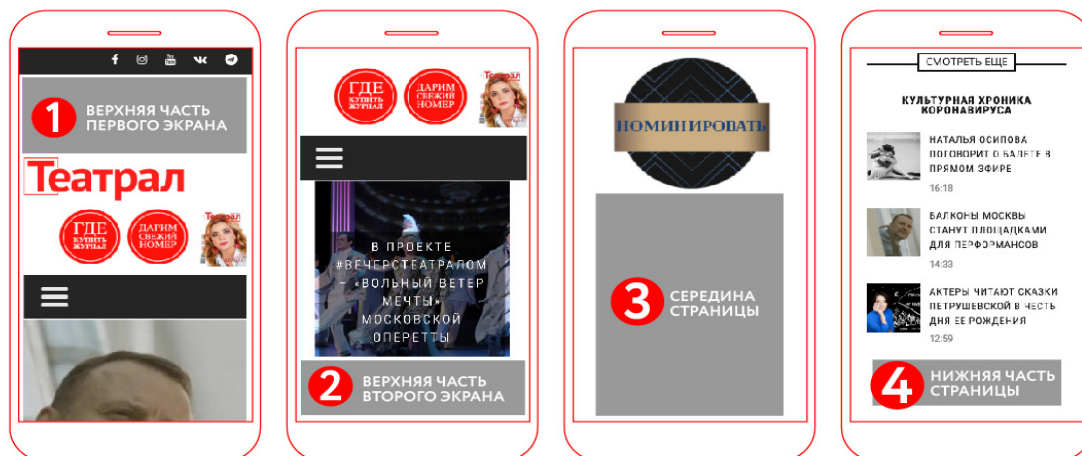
1 ВЕРХНЯЯ ЧАСТЬ ПЕРВОГО ЭКРАНА

Театрал

ГДЕ КУПИТЬ ЖУРНАЛ

ДАРИМ СВЕЖИЙ НОМЕР

Театрал

ГДЕ КУПИТЬ ЖУРНАЛ

ДАРИМ СВЕЖИЙ НОМЕР

Театрал

В ПРОЕКТЕ #ВЕЧЕРСТЕАТРАЛОМ – «ВОЛЬНЫЙ ВЕТЕР МЕЧТЫ» МОСКОВСКОЙ ОПЕРЕТТЫ

2 ВЕРХНЯЯ ЧАСТЬ ВТОРОГО ЭКРАНА

НОМИНИРОВАТЬ

3 СЕРЕДИНА СТРАНИЦЫ

СМОТРЕТЬ ЕЩЕ

КУЛЬТУРНАЯ ХРОНИКА КОРОНАВИРУСА

НАТАЛЬЯ ОСИПОВА ПОГОВОРИТ О БАЛЕТЕ В ПРЯМОМ ЭФИРЕ
16:18

БАЛКОНЫ МОСКВЫ СТАНУТ ПЛОЩАДКАМИ ДЛЯ ПЕРФОРМАНСОВ
14:33

АКТЕРЫ ЧИТАЮТ СКАЗКИ ПЕТРУШЕВСКОЙ В ЧЕСТЬ ДНЯ ЕЕ РОЖДЕНИЯ
12:59

4 НИЖНЯЯ ЧАСТЬ СТРАНИЦЫ